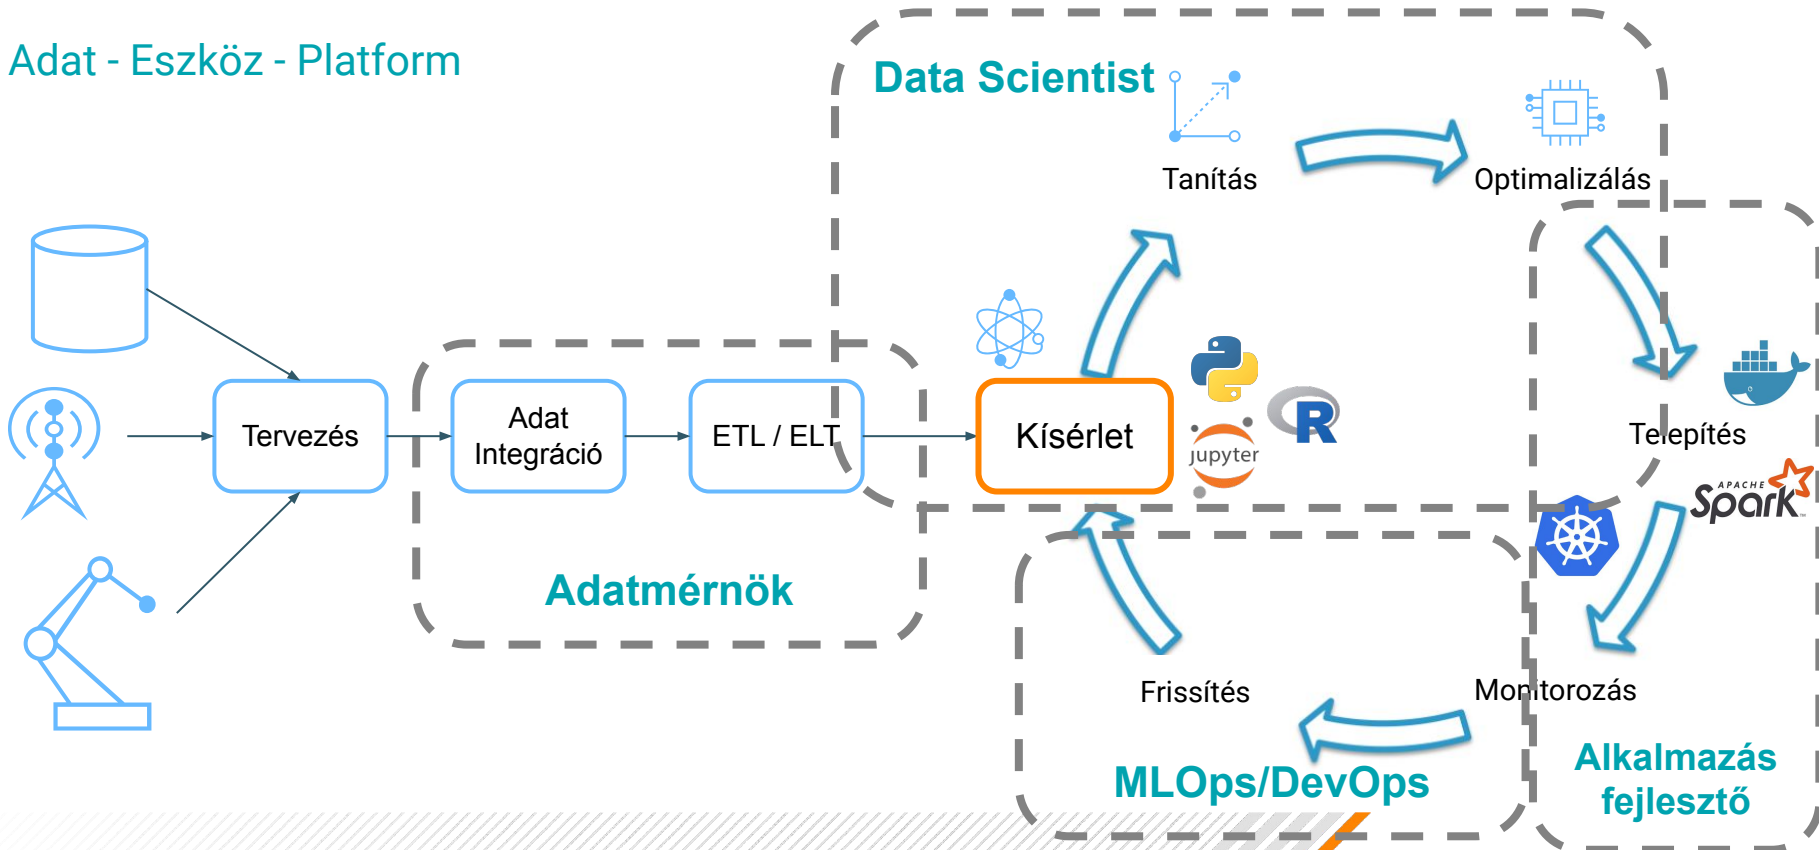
Adat - Eszköz - Platform

Data Scientist

Tanítás

Optimalizálás

Tervezés

Adat Integráció

ETL / ELT

Kísérlet

jupyter

R

Telepítés

Spark

Adatmérnök

Frissítés

Monitorozás

MLOps/DevOps

Alkalmazás fejlesztő